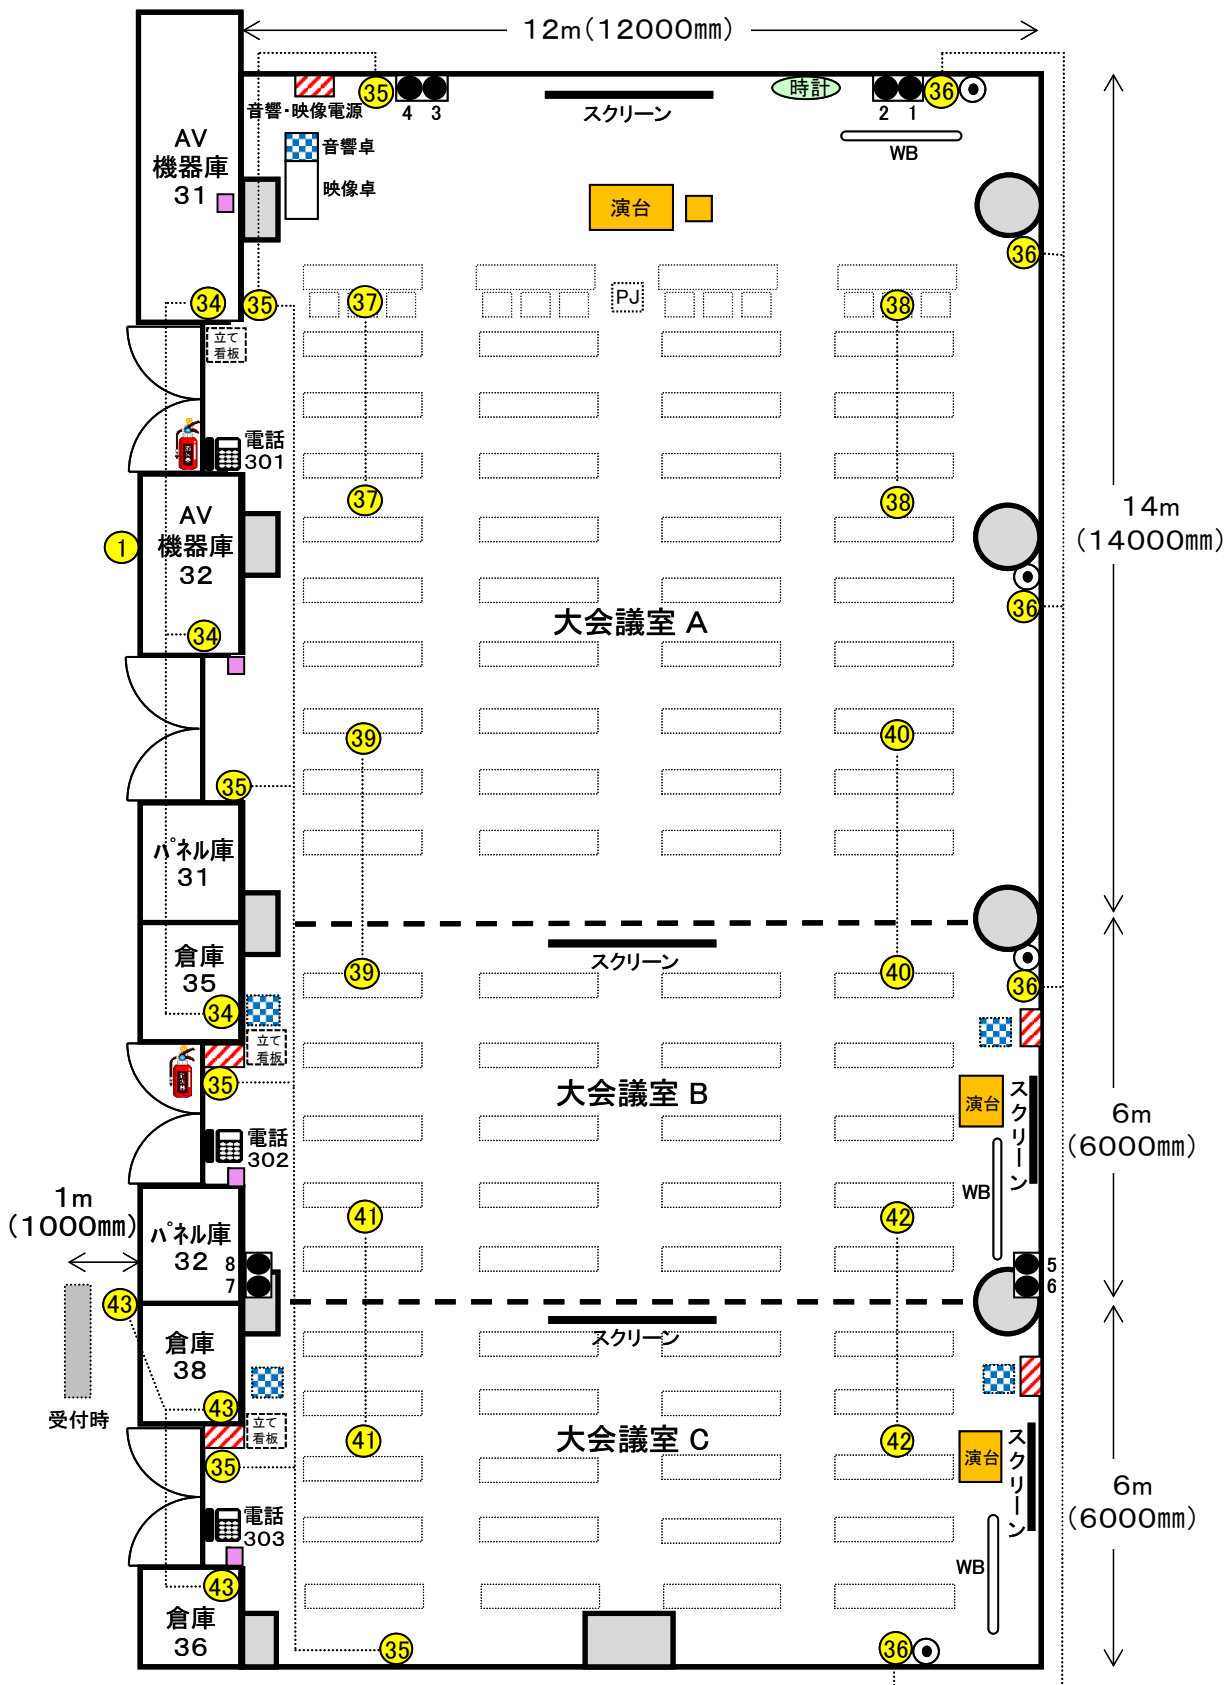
12m(12000㎜)

AV
機器庫
31

35 4 3
音響・映像電源
スクリーン
時計
2 1 36
WB
音響卓
映像卓
演台
36
34 35
37
PJ
38
立て
看板
電話
301
37
38
1
AV
機器庫
32
14m
(14000㎜)
36
大会議室 A
34
39
40
35
パネル庫
31
倉庫
35
スクリーン
39
40
36
34
立て
看板
35
大会議室 B
演台
スクリーン
電話
302
6m
(6000㎜)
WB
1m
(1000㎜)
パネル庫
32
8
7
41
42
5
6
43
倉庫
38
スクリーン
受付時
43
立て
看板
41
大会議室 C
42
演台
スクリーン
35
電話
303
6m
(6000㎜)
WB
43
倉庫
36
35
36